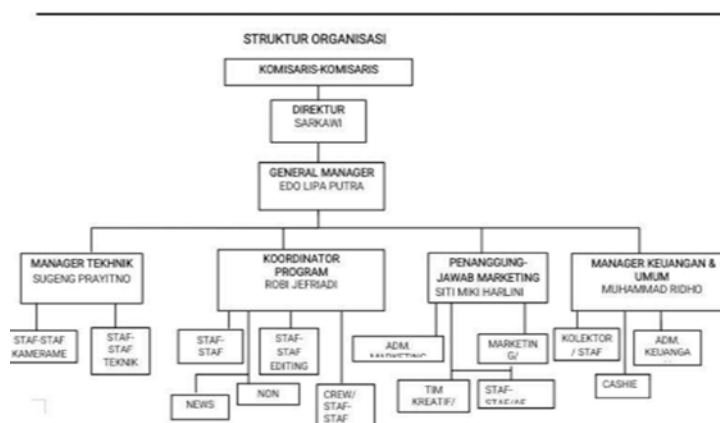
STRUKTUR ORGANISASI

KOMISARIS-KOMISARIS

DIREKTUR
SARKAWI

GENERAL MANAGER
EDO LIPA PUTRA

MANAGER TEKHNIK
SUGENG PRAYITNO

KOORDINATOR PROGRAM
ROBI JEFRIADI

PENANGGUNG-JAWAB MARKETING
SITI MIKI HARLINI

MANAGER KEUANGAN & UMUM
MUHAMMAD RIDHO

STAF-STAF KAMERAME

STAF-STAF TEKNIK

STAF-STAF

STAF-STAF EDITING

NEWS

NON

CREW/ STAF-STAF

ADM. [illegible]

MARKETIN G/

TIM KREATIF/

STAF-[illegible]

KOLEKTOR / STAF

ADM. KEUANGA

CASHIE